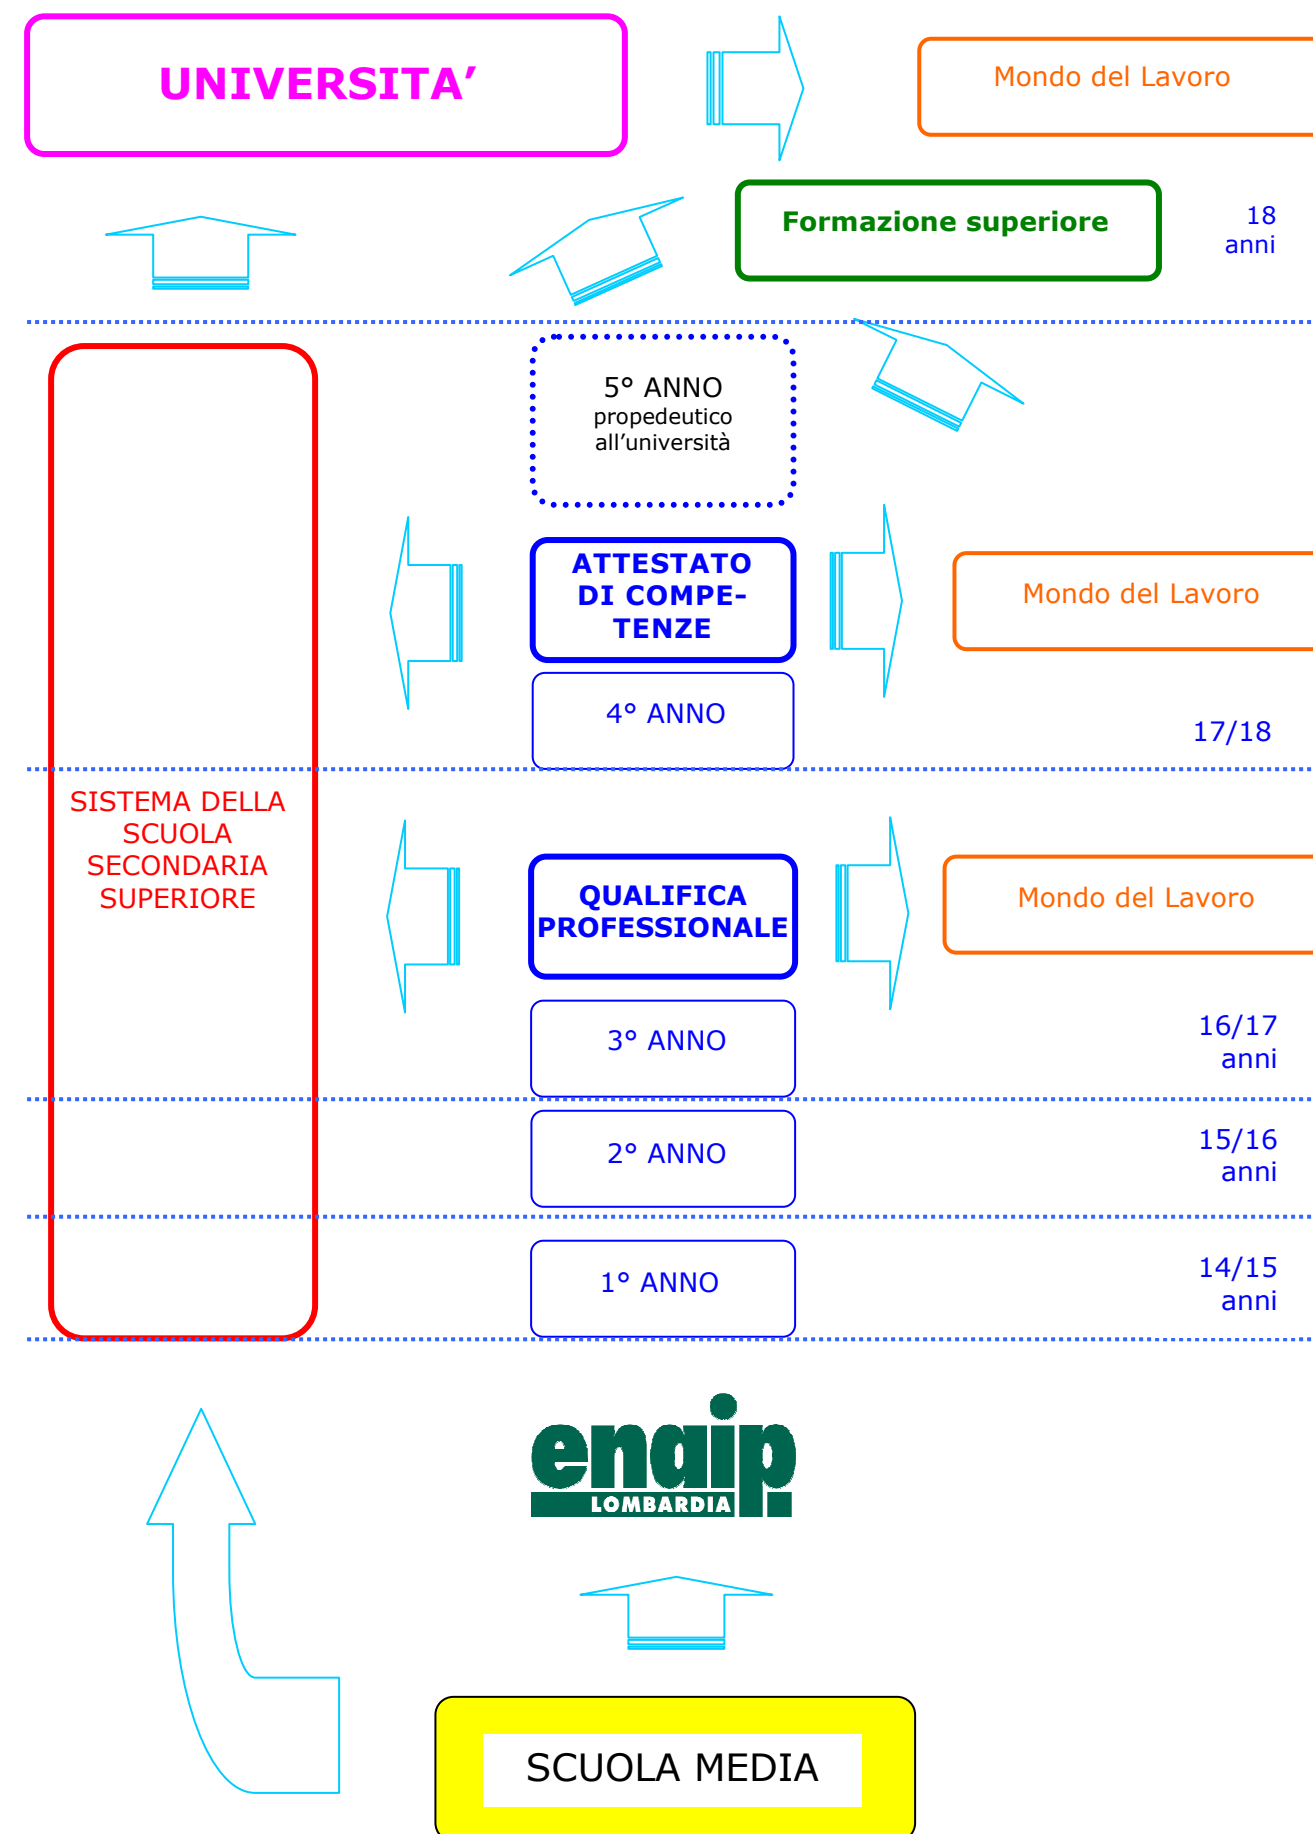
UNIVERSITA'

Mondo del Lavoro

Formazione superiore

18 anni

5° ANNO propedeutico all'università

ATTESTATO DI COMPETENZE

Mondo del Lavoro

4° ANNO

17/18

SISTEMA DELLA SCUOLA SECONDARIA SUPERIORE

QUALIFICA PROFESSIONALE

Mondo del Lavoro

3° ANNO

16/17 anni

2° ANNO

15/16 anni

1° ANNO

14/15 anni

enaip LOMBARDIA

SCUOLA MEDIA